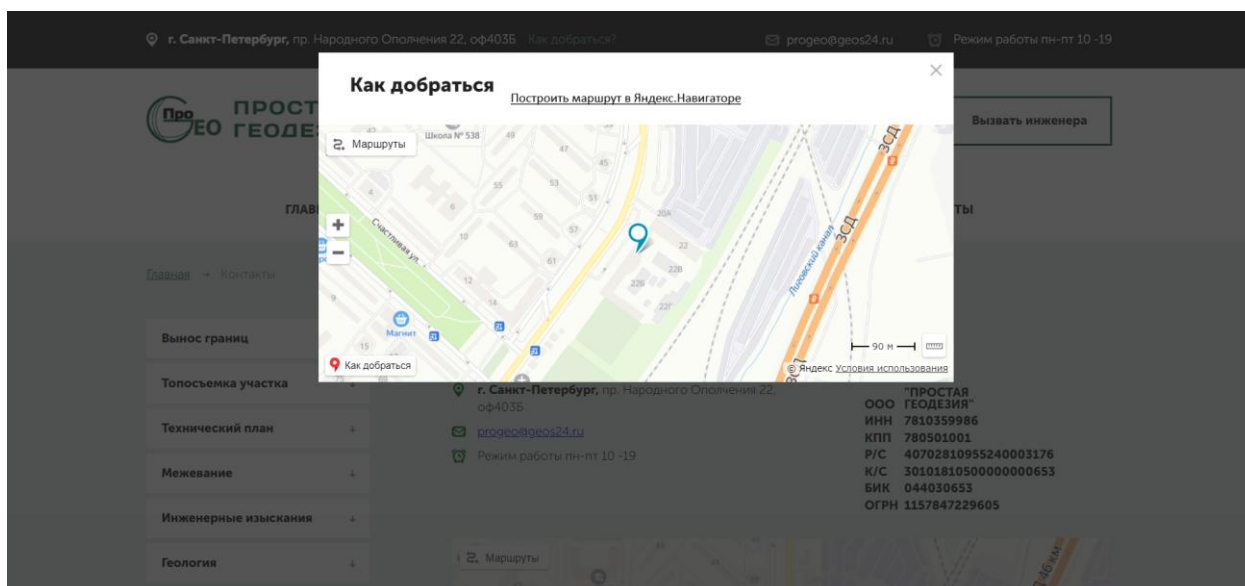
г. Санкт-Петербург, пр. Народного Ополчения 22, оф403Б Как добраться?

progeo@geos24.ru Режим работы пн-пт 10 -19

Про ГЕО ПРОСТ ГЕОДЕ

Вызвать инженера

ГЛАВ

ТЫ

Главная → Контакты

Вынос границ

Топосъемка участка

Технический план

Межевание

Инженерные изыскания

Геология

Как добраться

Построить маршрут в Яндекс.Навигаторе

×

Маршруты

Школа № 538

Счастливая ул.

Магнит

Лиговский канал

ЗСД

ЗСД

20А

22

22В

22Б

22Г

90 м

Как добраться

© Яндекс Условия использования

г. Санкт-Петербург, пр. Народного Ополчения 22, оф403Б

progeo@geos24.ru

Режим работы пн-пт 10 -19

ООО "ПРОСТАЯ ГЕОДЕЗИЯ"
ИНН 7810359986
КПП 780501001
Р/С 40702810955240003176
К/С 30101810500000000653
БИК 044030653
ОГРН 1157847229605

Маршруты